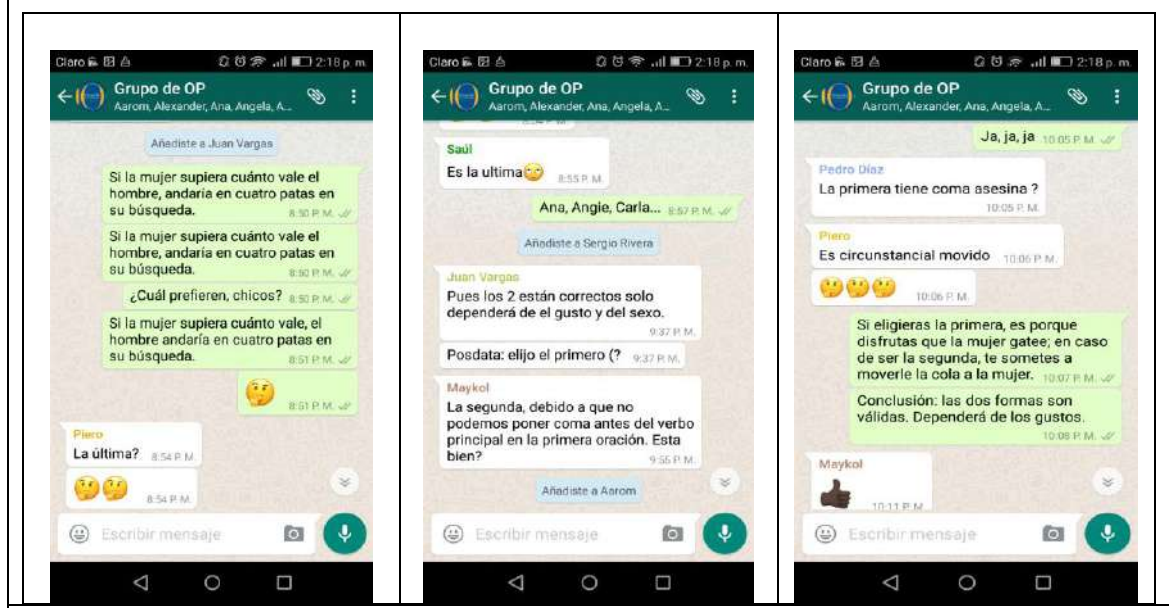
Claro 2:18 p. m.
Grupo de OP
Aarom, Alexander, Ana, Angela, A...

Añadiste a Juan Vargas

Si la mujer supiera cuánto vale el hombre, andaría en cuatro patas en su búsqueda. 8:50 P. M.

Si la mujer supiera cuánto vale el hombre, andaría en cuatro patas en su búsqueda. 8:50 P. M.

¿Cuál prefieren, chicos? 8:50 P. M.

Si la mujer supiera cuánto vale, el hombre andaría en cuatro patas en su búsqueda. 8:51 P. M.

🤔 8:51 P. M.

Piero
La última? 8:54 P. M.

🤔🤔 8:54 P. M.

Escribir mensaje

Claro 2:18 p. m.
Grupo de OP
Aarom, Alexander, Ana, Angela, A...

Saúl
Es la ultima😳 8:55 P. M.

Ana, Angie, Carla... 8:57 P. M.

Añadiste a Sergio Rivera

Juan Vargas
Pues los 2 están correctos solo dependerá de el gusto y del sexo. 9:37 P. M.

Posdata: elijo el primero (? 9:37 P. M.

Maykol
La segunda, debido a que no podemos poner coma antes del verbo principal en la primera oración. Esta bien? 9:55 P. M.

Añadiste a Aarom

Escribir mensaje

Claro 2:18 p. m.
Grupo de OP
Aarom, Alexander, Ana, Angela, A...

Ja, ja, ja 10:05 P. M.

Pedro Díaz
La primera tiene coma asesina ? 10:05 P. M.

Piero
Es circunstancial movido 10:06 P. M.

🤔🤔🤔 10:06 P. M.

Si eligieras la primera, es porque disfrutas que la mujer gatee; en caso de ser la segunda, te sometes a moverle la cola a la mujer. 10:07 P. M.

Conclusión: las dos formas son válidas. Dependerá de los gustos. 10:08 P. M.

Maykol
👍 10:11 P. M.

Escribir mensaje